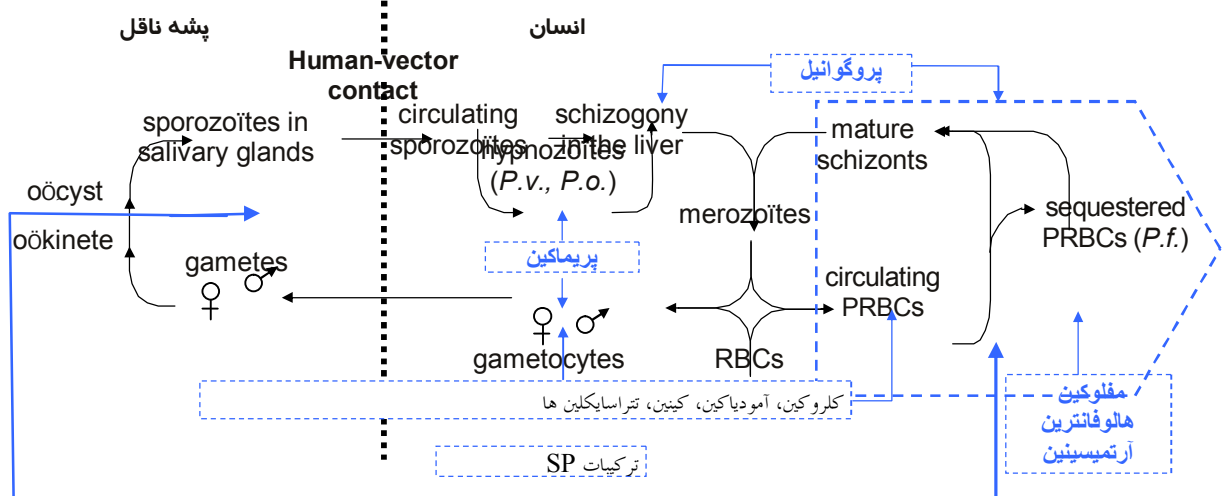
پشه ناقل

Human-vector contact

انسان

پروگوانیل

sporozoïtes in salivary glands

circulating sporozoïtes

schizogony in the liver

hypnozoïtes (P.v., P.o.)

mature schizonts

oöcyst

oökinete

merozoïtes

sequestered PRBCs (P.f.)

gametes

♀ ♂

پریماکین

circulating PRBCs

♀ ♂

gametocytes

RBCs

کلروکین، آمودیاکین، کینین، تتراسایکلین ها

مفلوکین
هالوفانترین
آرتمیسینین

ترکیبات SP